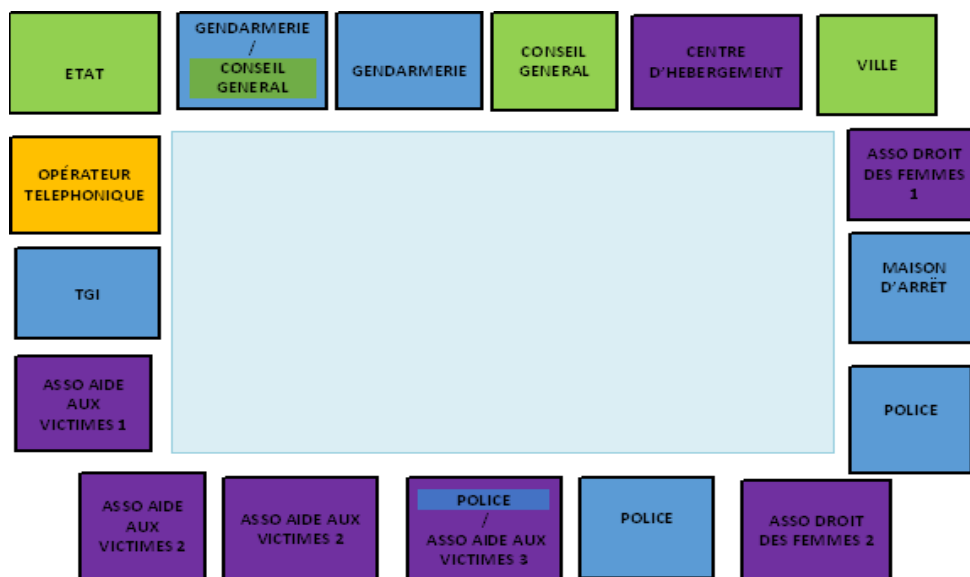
ETAT

GENDARMERIE / CONSEIL GENERAL

GENDARMERIE

CONSEIL GENERAL

CENTRE D'HEBERGEMENT

VILLE

OPÉRATEUR TELEPHONIQUE

ASSO DROIT DES FEMMES 1

TGI

MAISON D'ARRËT

ASSO AIDE AUX VICTIMES 1

POLICE

ASSO AIDE AUX VICTIMES 2

ASSO AIDE AUX VICTIMES 2

POLICE / ASSO AIDE AUX VICTIMES 3

POLICE

ASSO DROIT DES FEMMES 2